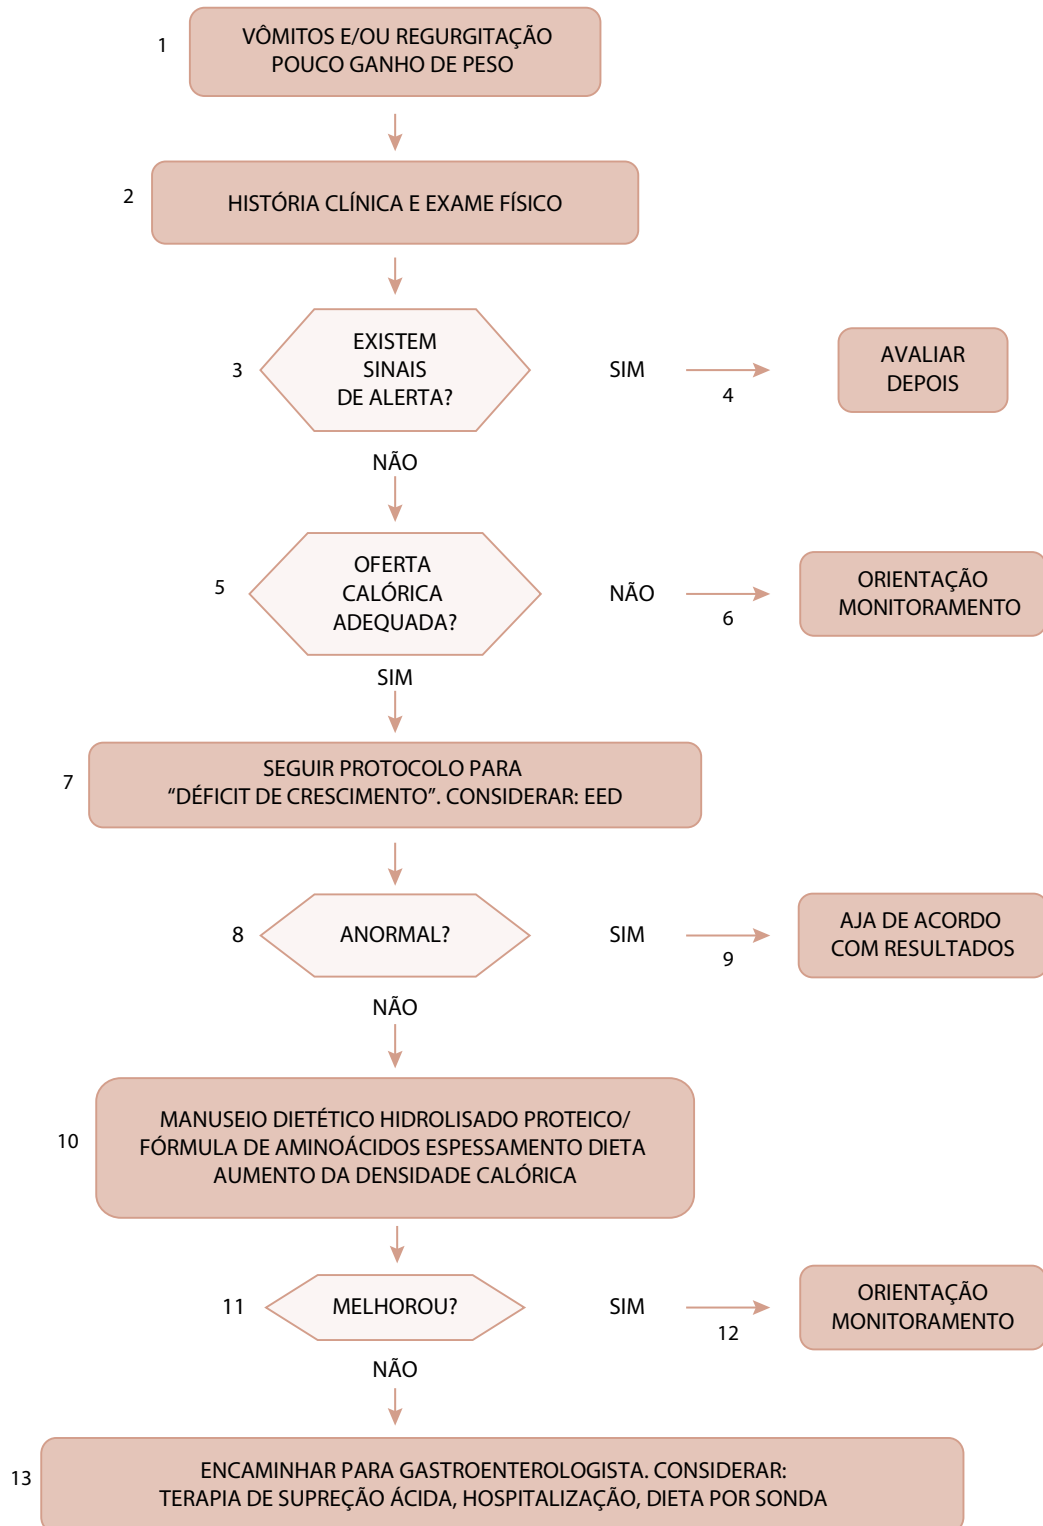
1 VÔMITOS E/OU REGURGITAÇÃO POUCO GANHO DE PESO

2 HISTÓRIA CLÍNICA E EXAME FÍSICO

3 EXISTEM SINAIS DE ALERTA?

SIM

4

AVALIAR DEPOIS

NÃO

5 OFERTA CALÓRICA ADEQUADA?

NÃO

6

ORIENTAÇÃO MONITORAMENTO

SIM

7 SEGUIR PROTOCOLO PARA "DÉFICIT DE CRESCIMENTO". CONSIDERAR: EED

8 ANORMAL?

SIM

9

AJA DE ACORDO COM RESULTADOS

NÃO

10 MANUSEIO DIETÉTICO HIDROLISADO PROTEICO/ FÓRMULA DE AMINOÁCIDOS ESPESSAMENTO DIETA AUMENTO DA DENSIDADE CALÓRICA

11 MELHOROU?

SIM

12

ORIENTAÇÃO MONITORAMENTO

NÃO

13 ENCAMINHAR PARA GASTROENTEROLOGISTA. CONSIDERAR: TERAPIA DE SUPREÇÃO ÁCIDA, HOSPITALIZAÇÃO, DIETA POR SONDA